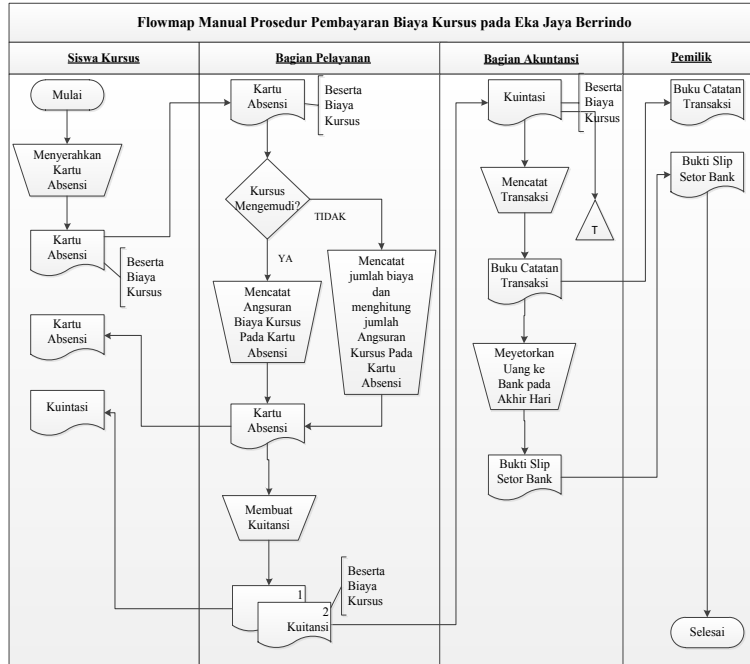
Flowmap Manual Prosedur Pembayaran Biaya Kursus pada Eka Jaya Berrindo

Siswa Kursus

Mulai

Menyerahkan Kartu Absensi

Kartu Absensi

Beserta Biaya Kursus

Kartu Absensi

Kuintasi

Bagian Pelayanan

Kartu Absensi

Beserta Biaya Kursus

Kursus Mengemudi?

TIDAK

YA

Mencatat Angsuran Biaya Kursus Pada Kartu Absensi

Mencatat jumlah biaya dan menghitung jumlah Angsuran Kursus Pada Kartu Absensi

Kartu Absensi

Membuat Kuitansi

Beserta Biaya Kursus

1

2

Kuitansi

Bagian Akuntansi

Kuintasi

Beserta Biaya Kursus

Mencatat Transaksi

T

Buku Catatan Transaksi

Meyetorkan Uang ke Bank pada Akhir Hari

Bukti Slip Setor Bank

Pemilik

Buku Catatan Transaksi

Bukti Slip Setor Bank

Selesai